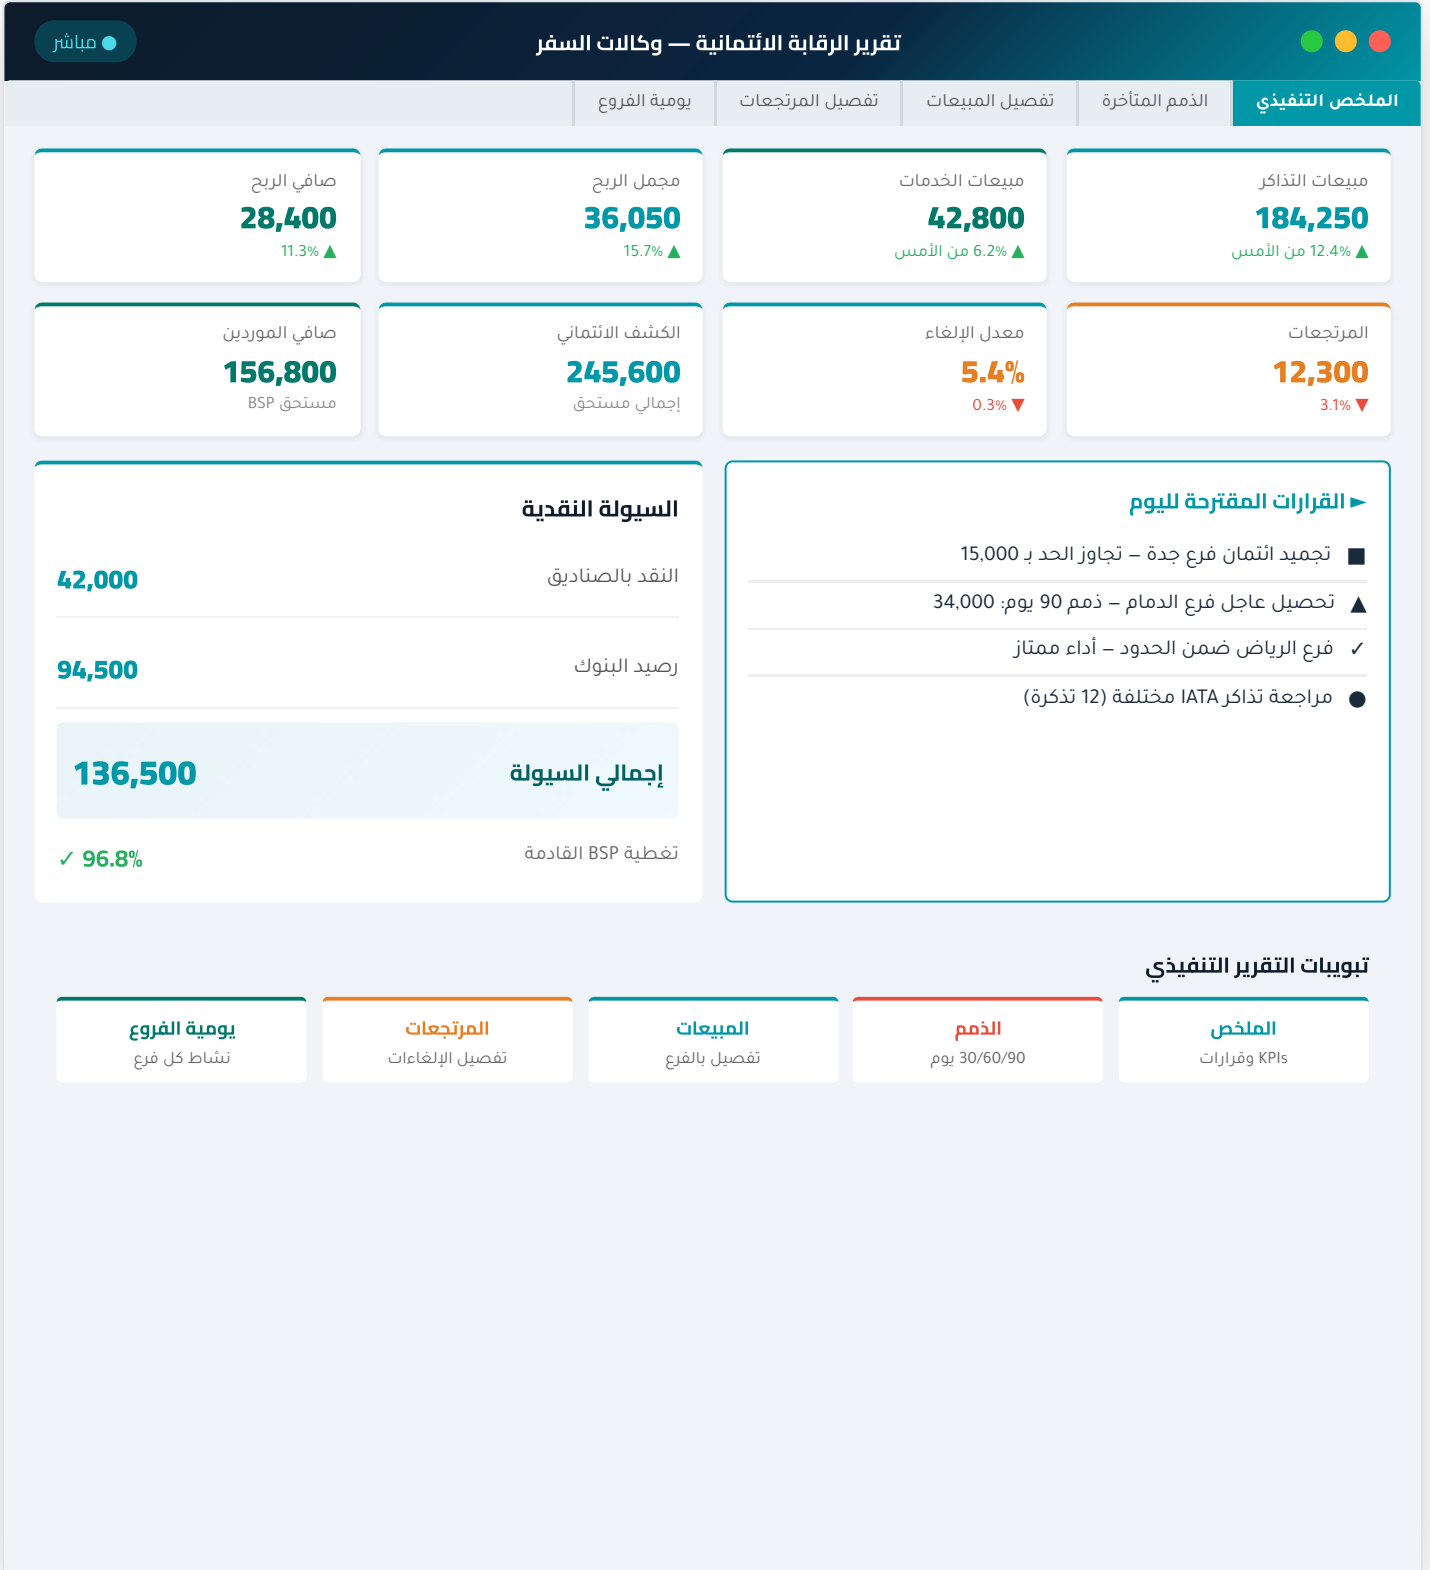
تقرير الرقابة الائتمانية — وكالات السفر

مباشر

الملخص التنفيذي | الذمم المتأخرة | تفصيل المبيعات | تفصيل المرتجعات | يومية الفروع

مبيعات التذاكر
184,250
▲ 12.4% من الأمس

مبيعات الخدمات
42,800
▲ 6.2% من الأمس

مجمل الربح
36,050
▲ 15.7%

صافي الربح
28,400
▲ 11.3%

المرتجعات
12,300
▼ 3.1%

معدل الإلغاء
5.4%
▼ 0.3%

الكشف الائتماني
245,600
إجمالي مستحق

صافي الموردين
156,800
مستحق BSP

► القرارات المقترحة لليوم

■ تجميد ائتمان فرع جدة – تجاوز الحد بـ 15,000

▲ تحصيل عاجل فرع الدمام – ذمم 90 يوم: 34,000

✓ فرع الرياض ضمن الحدود – أداء ممتاز

● مراجعة تذاكر IATA مختلفة (12 تذكرة)

السيولة النقدية

النقد بالصناديق 42,000

رصيد البنوك 94,500

إجمالي السيولة 136,500

تغطية BSP القادمة ✓ 96.8%

تبويبات التقرير التنفيذي

الملخص
KPIs وقرارات

الذمم
30/60/90 يوم

المبيعات
تفصيل بالفرع

المرتجعات
تفصيل الإلغاءات

يومية الفروع
نشاط كل فرع